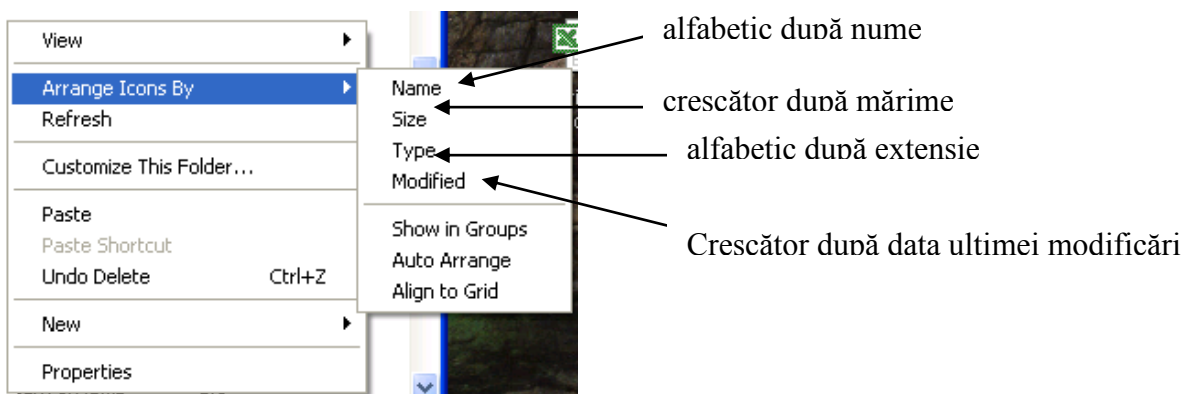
View
Arrange Icons By
Refresh
Customize This Folder...
Paste
Paste Shortcut
Undo Delete Ctrl+Z
New
Properties

Name
Size
Type
Modified
Show in Groups
Auto Arrange
Align to Grid

alfabetic după nume
crescător după mărime
alfabetic după extensie
Crescător după data ultimei modificări